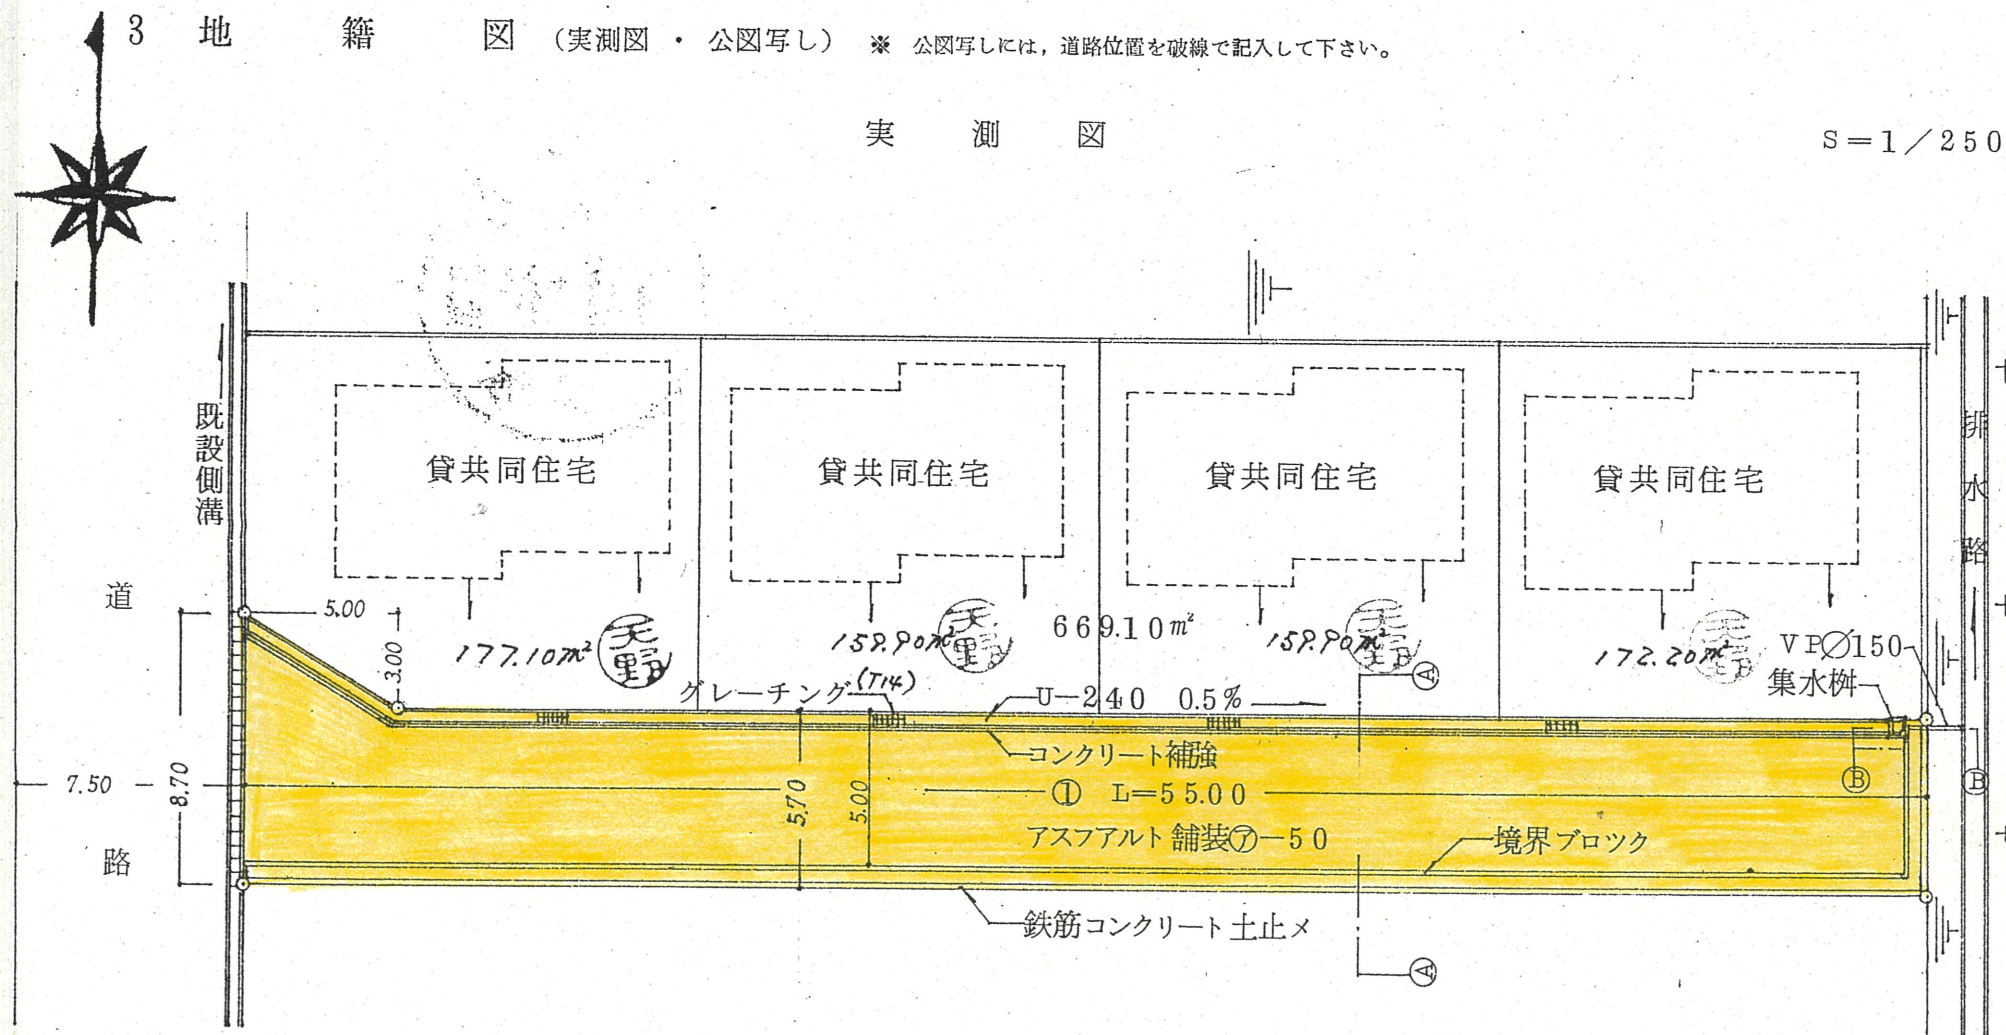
3　地　籍　図　（実測図 ・ 公図写し）　※ 公図写しには，道路位置を破線で記入して下さい。

実　測　図

S＝1／250

既設側溝

道

路

7.50

8.70

5.00

3.00

貸共同住宅

貸共同住宅

貸共同住宅

貸共同住宅

177.10㎡

159.90㎡

669.10㎡

159.90㎡

172.20㎡

天野

天野

天野

天野

グレーチング（T14）

U−240　0.5％

VP∅150

集水桝

Ⓐ

Ⓐ

Ⓑ

Ⓑ

コンクリート補強

5.70

5.00

① L＝55.00

アスファルト舗装⑦−50

境界ブロック

鉄筋コンクリート土止メ

排水路